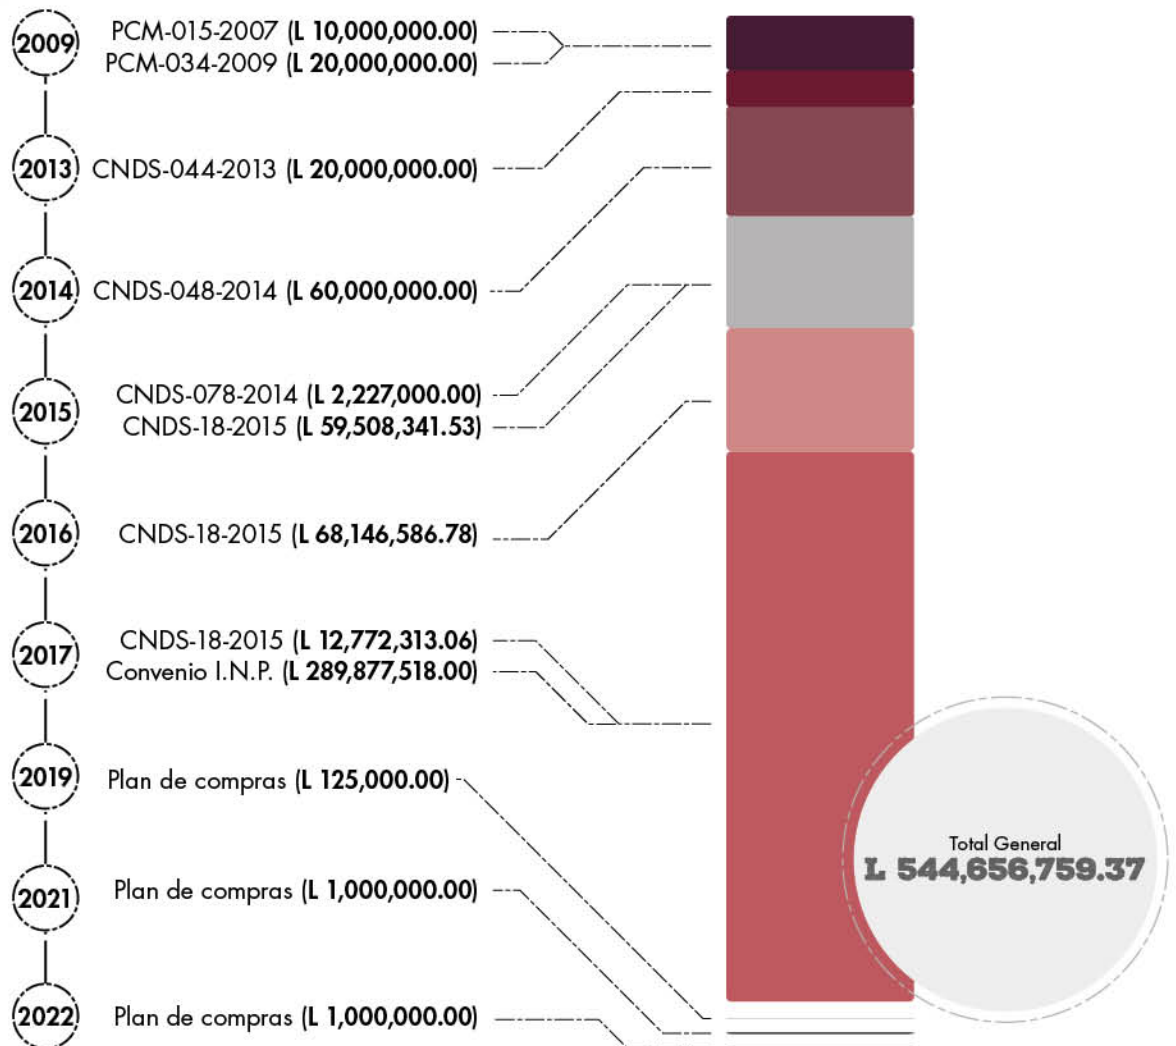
2009 PCM-015-2007 (L 10,000,000.00)
PCM-034-2009 (L 20,000,000.00)

2013 CNDS-044-2013 (L 20,000,000.00)

2014 CNDS-048-2014 (L 60,000,000.00)

2015 CNDS-078-2014 (L 2,227,000.00)
CNDS-18-2015 (L 59,508,341.53)

2016 CNDS-18-2015 (L 68,146,586.78)

2017 CNDS-18-2015 (L 12,772,313.06)
Convenio I.N.P. (L 289,877,518.00)

2019 Plan de compras (L 125,000.00)

2021 Plan de compras (L 1,000,000.00)

2022 Plan de compras (L 1,000,000.00)

Total General
L 544,656,759.37